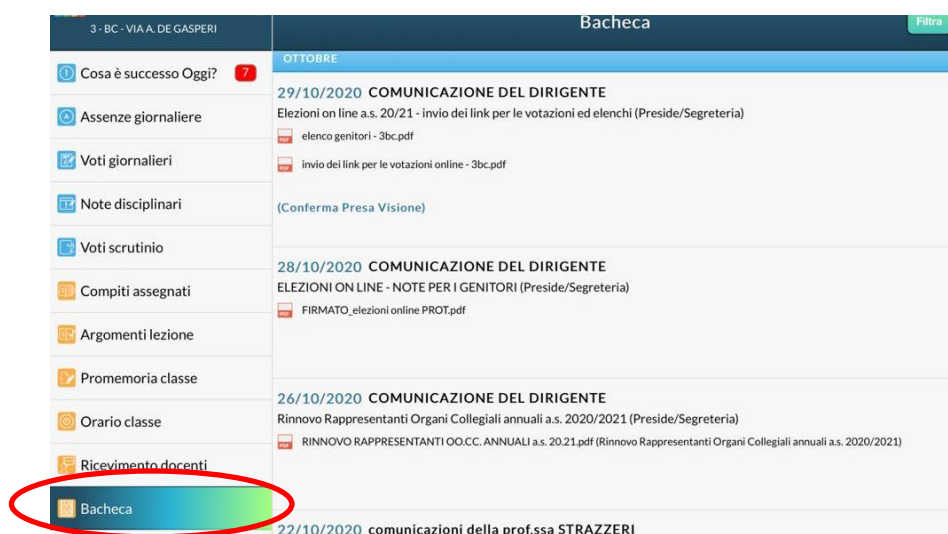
3 - BC - VIA A. DE GASPERI

Cosa è successo Oggi? 7

Assenze giornaliere

Voti giornalieri

Note disciplinari

Voti scrutinio

Compiti assegnati

Argomenti lezione

Promemoria classe

Orario classe

Ricevimento docenti

Bacheca

Bacheca

Filtra

OTTOBRE

29/10/2020 COMUNICAZIONE DEL DIRIGENTE
Elezioni on line a.s. 20/21 - invio dei link per le votazioni ed elenchi (Preside/Segreteria)

PDF elenco genitori - 3bc.pdf

PDF invio dei link per le votazioni online - 3bc.pdf

(Conferma Presa Visione)

28/10/2020 COMUNICAZIONE DEL DIRIGENTE
ELEZIONI ON LINE - NOTE PER I GENITORI (Preside/Segreteria)

PDF FIRMATO_elezioni online PROT.pdf

26/10/2020 COMUNICAZIONE DEL DIRIGENTE
Rinnovo Rappresentanti Organi Collegiali annuali a.s. 2020/2021 (Preside/Segreteria)

PDF RINNOVO RAPPRESENTANTI OO.CC. ANNUALI a.s. 20.21.pdf (Rinnovo Rappresentanti Organi Collegiali annuali a.s. 2020/2021)

22/10/2020 comunicazioni della prof.ssa STRAZZERI